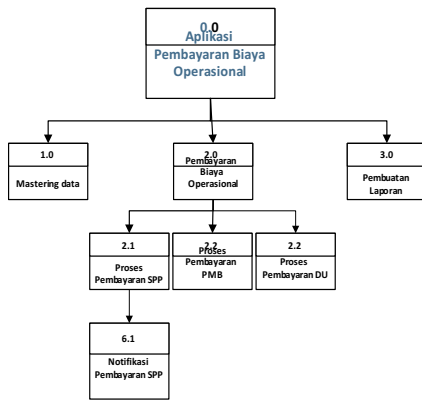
0.0
Aplikasi
Pembayaran Biaya Operasional

1.0
Mastering data

2.0
Pembayaran Biaya Operasional

3.0
Pembuatan Laporan

2.1
Proses Pembayaran SPP

2.2
Proses Pembayaran PMB

2.2
Proses Pembayaran DU

6.1
Notifikasi Pembayaran SPP